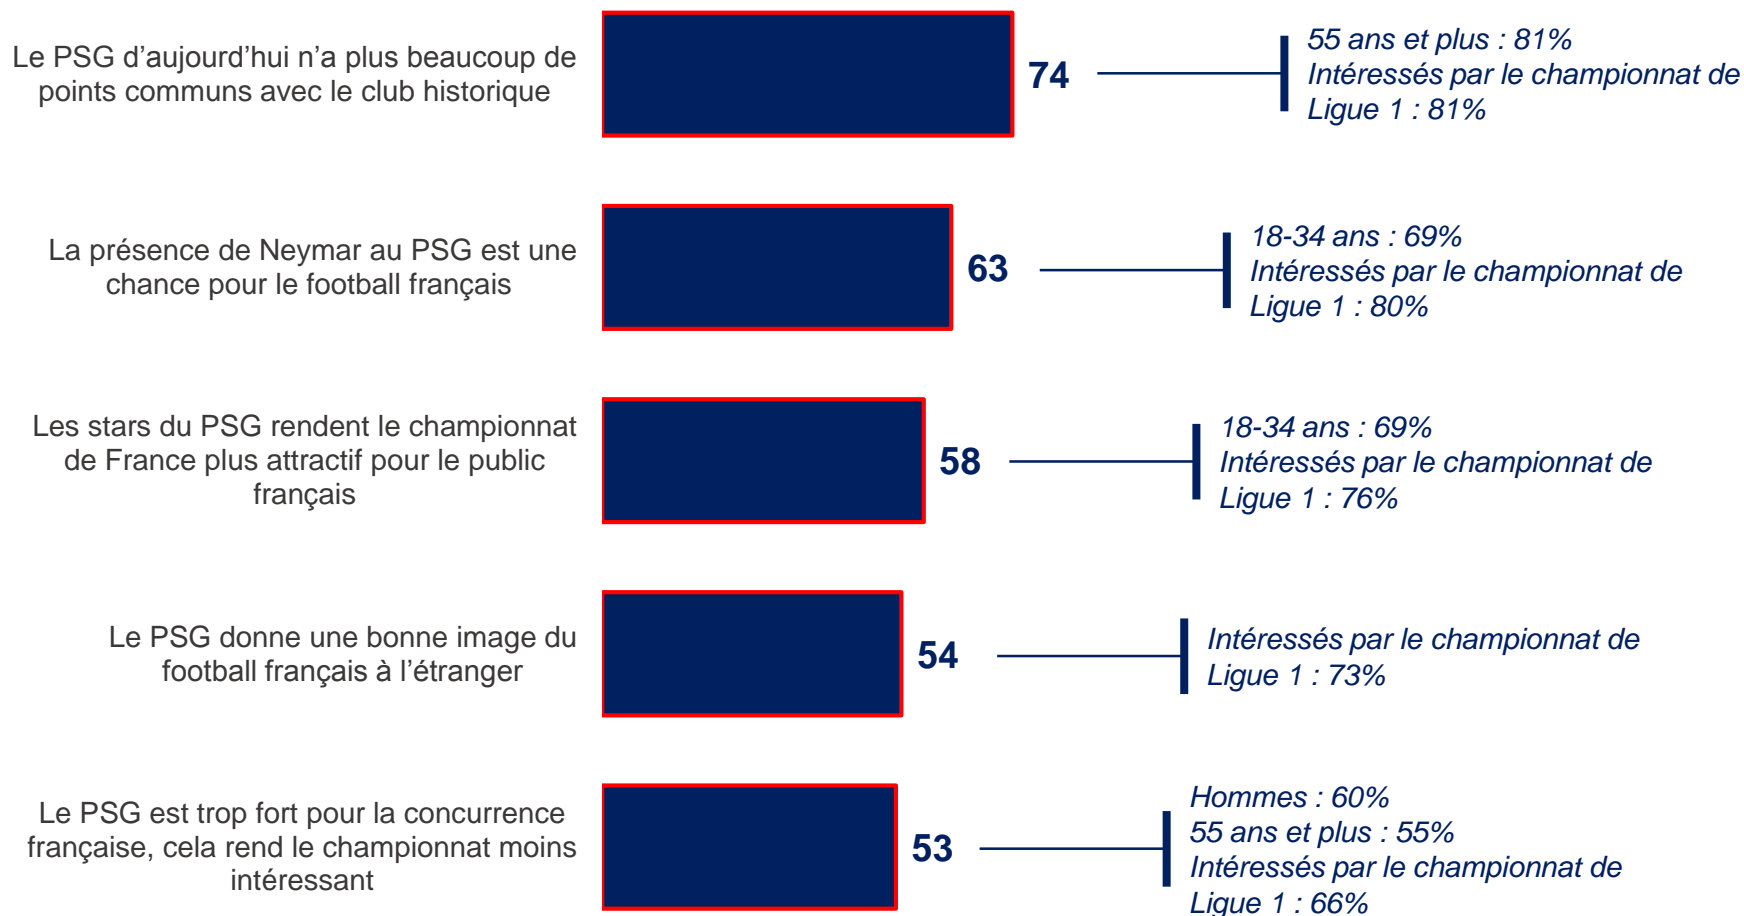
Le PSG d’aujourd’hui n’a plus beaucoup de points communs avec le club historique

74

55 ans et plus : 81%
Intéressés par le championnat de Ligue 1 : 81%

La présence de Neymar au PSG est une chance pour le football français

63

18-34 ans : 69%
Intéressés par le championnat de Ligue 1 : 80%

Les stars du PSG rendent le championnat de France plus attractif pour le public français

58

18-34 ans : 69%
Intéressés par le championnat de Ligue 1 : 76%

Le PSG donne une bonne image du football français à l’étranger

54

Intéressés par le championnat de Ligue 1 : 73%

Le PSG est trop fort pour la concurrence française, cela rend le championnat moins intéressant

53

Hommes : 60%
55 ans et plus : 55%
Intéressés par le championnat de Ligue 1 : 66%